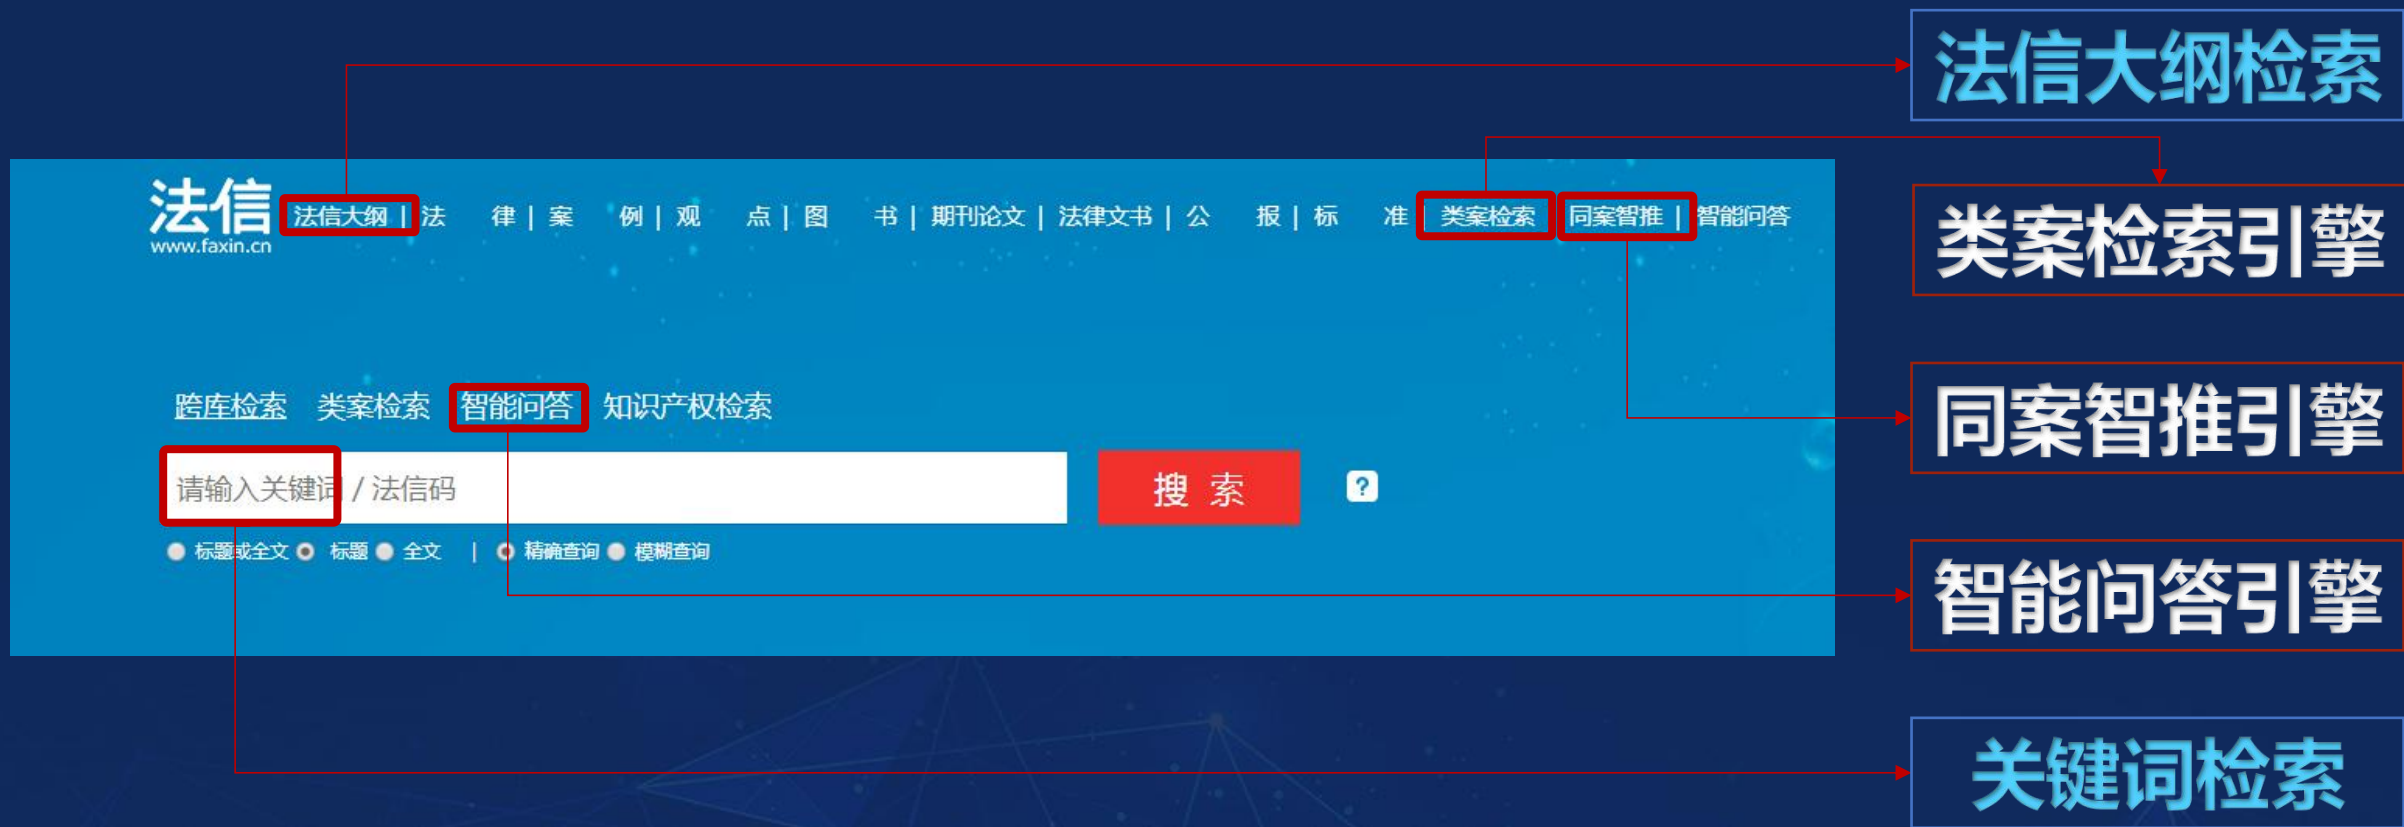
法信
www.faxin.cn

法信大纲 | 法 律 | 案 例 | 观 点 | 图 书 | 期刊论文 | 法律文书 | 公 报 | 标 准 | 类案检索 | 同案智推 | 智能问答

跨库检索 类案检索 智能问答 知识产权检索

请输入关键词 / 法信码

搜 索

?

标题或全文 标题 全文 | 精确查询 模糊查询

法信大纲检索

类案检索引擎

同案智推引擎

智能问答引擎

关键词检索